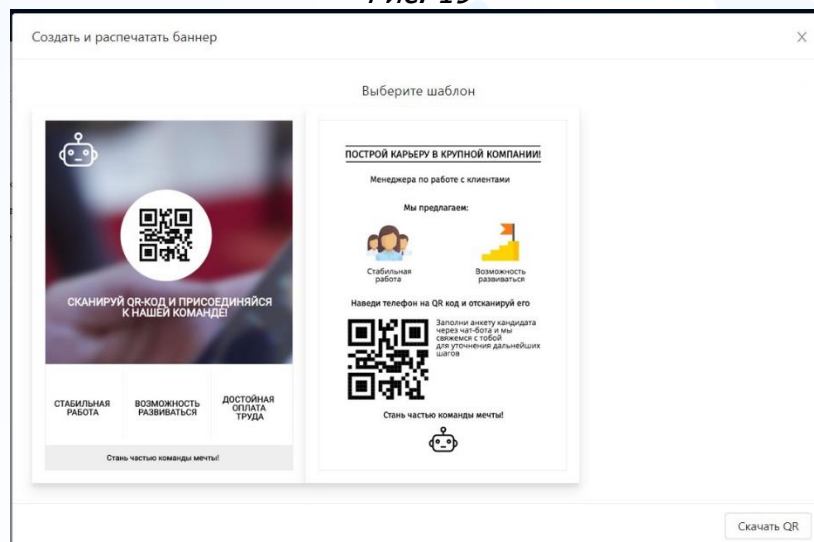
Рис. 19

Создать и распечатать баннер

×

Выберите шаблон

СКАНИРУЙ QR-КОД И ПРИСОЕДИНЯЙСЯ К НАШЕЙ КОМАНДЕ!

СТАБИЛЬНАЯ РАБОТА

ВОЗМОЖНОСТЬ РАЗВИВАТЬСЯ

ДОСТОЙНАЯ ОПЛАТА ТРУДА

Стань частью команды мечты!

ПОСТРОЙ КАРЬЕРУ В КРУПНОЙ КОМПАНИИ!

Менеджера по работе с клиентами

Мы предлагаем:

Стабильная работа

Возможность развиваться

Наведи телефон на QR код и отсканируй его

Заполни анкету кандидата через чат-бота и мы свяжемся с тобой для уточнения дальнейших шагов

Стань частью команды мечты!

Скачать QR